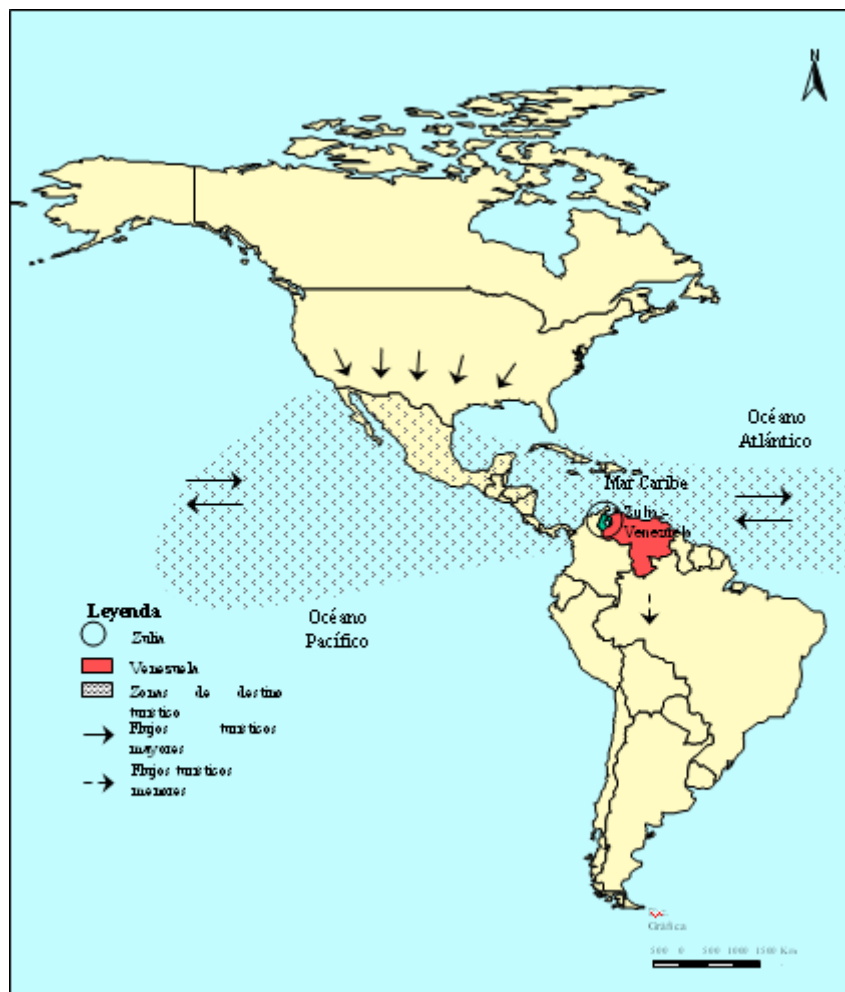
N

Océano Atlántico

Mar Caribe

Zulia - Venezuela

Leyenda

Zulia

Venezuela

Zonas de destino turístico

Flujos turísticos mayores

Flujos turísticos menores

Océano Pacífico

Gráfica

500 0 500 1000 1500 Km